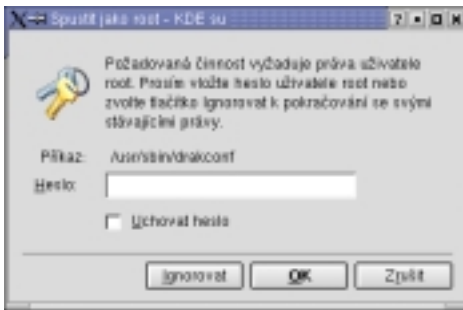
Spustit jako root - KDE su

? ▪ ◻ ✕

Požadovaná činnost vyžaduje práva uživatele root. Prosím vložte heslo uživatele root nebo zvolte tlačítko Ignorovat k pokračování se svými stávajícími právy.

Příkaz: /usr/sbin/drakconf

Heslo:

Uchovat heslo

Ignorovat

OK

Zrušit